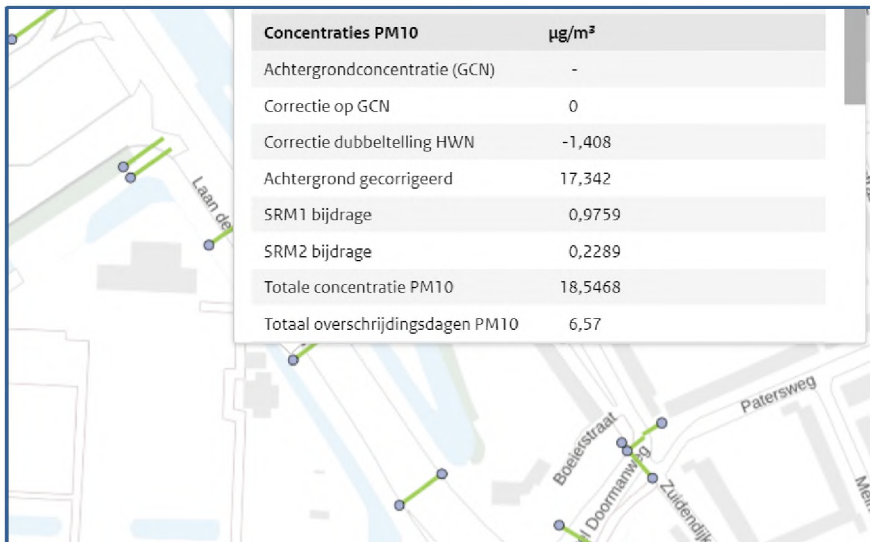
| Concentraties PM10 | µg/m³ |
|---|---|
| Achtergrondconcentratie (GCN) | - |
| Correctie op GCN | 0 |
| Correctie dubbeltelling HWN | -1,408 |
| Achtergrond gecorrigeerd | 17,342 |
| SRM1 bijdrage | 0,9759 |
| SRM2 bijdrage | 0,2289 |
| Totale concentratie PM10 | 18,5468 |
| Totaal overschrijdingsdagen PM10 | 6,57 |

Laan de

Patersweg

Boeierstraat

Doormanweg

Zuidendijk

Me